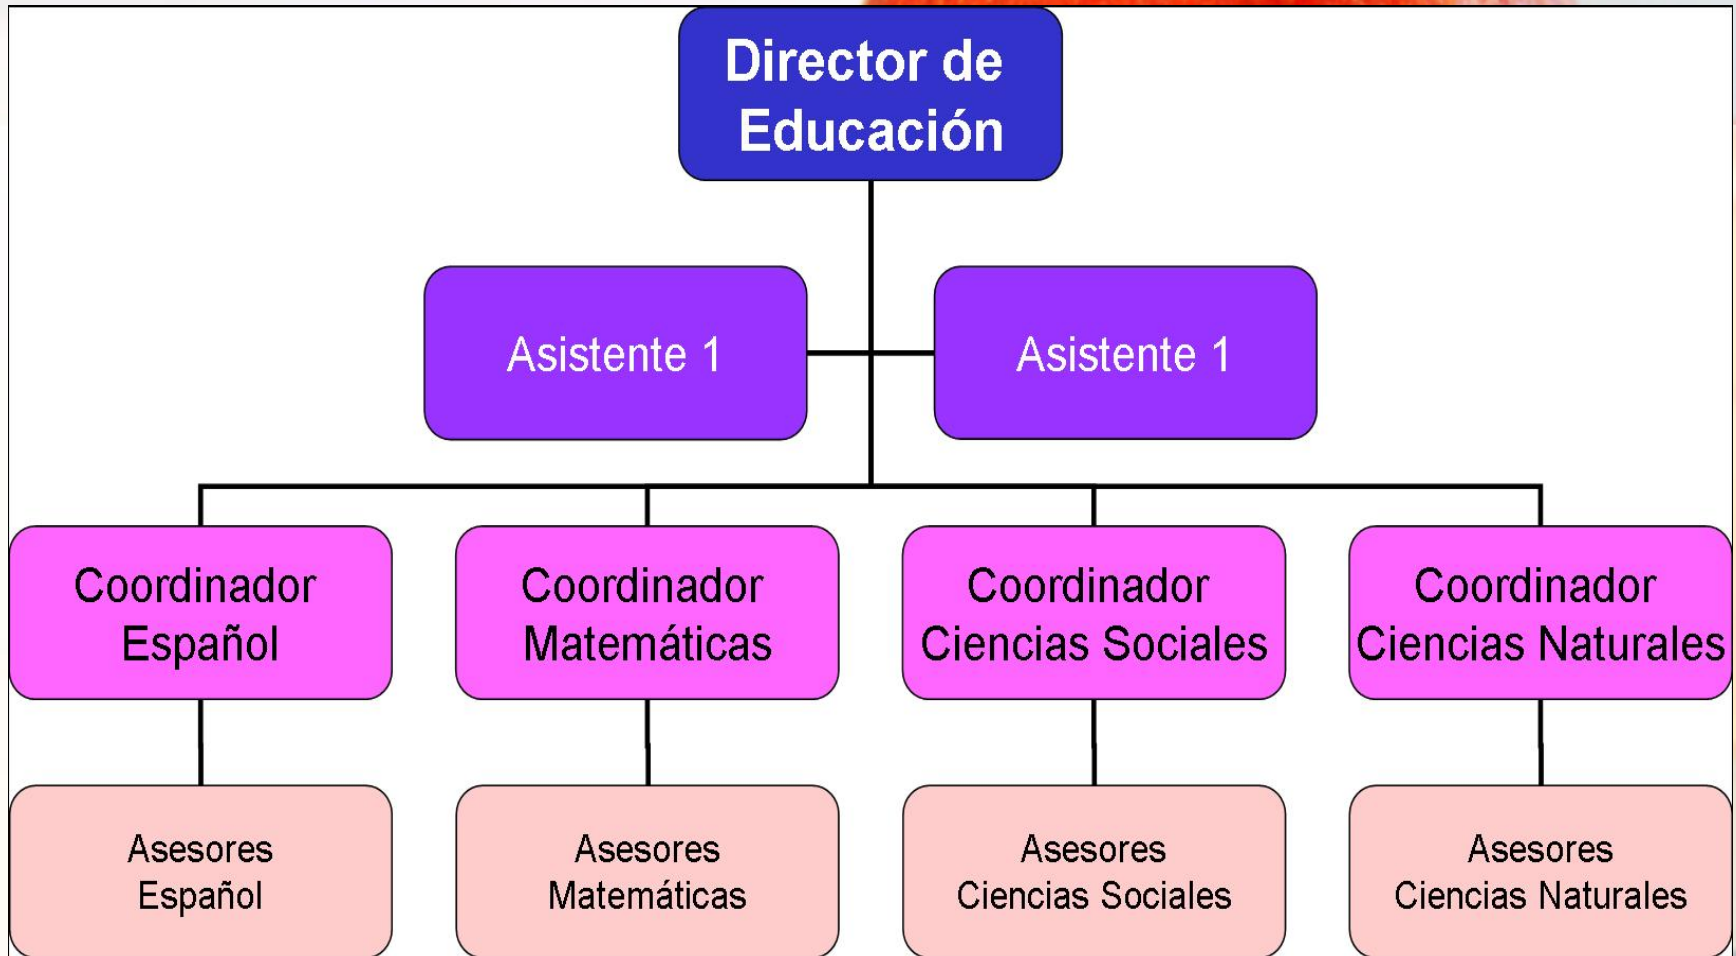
Director de Educación

Asistente 1

Asistente 1

Coordinador Español

Coordinador Matemáticas

Coordinador Ciencias Sociales

Coordinador Ciencias Naturales

Asesores Español

Asesores Matemáticas

Asesores Ciencias Sociales

Asesores Ciencias Naturales